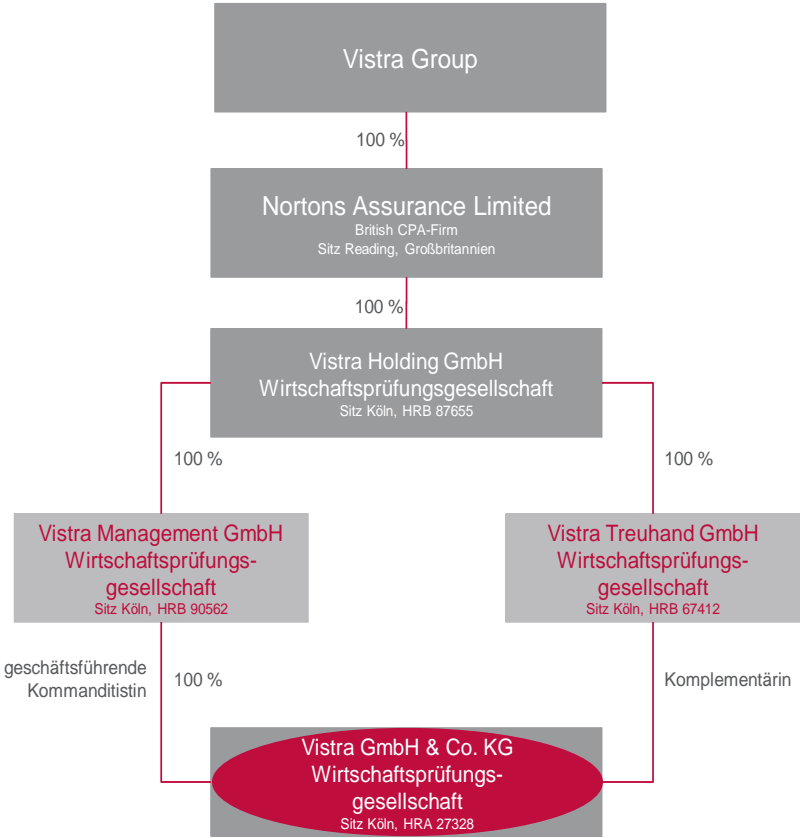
Vistra Group

100 %

Nortons Assurance Limited
British CPA-Firm
Sitz Reading, Großbritannien

100 %

Vistra Holding GmbH
Wirtschaftsprüfungsgesellschaft
Sitz Köln, HRB 87655

100 %

100 %

Vistra Management GmbH
Wirtschaftsprüfungsgesellschaft
Sitz Köln, HRB 90562

Vistra Treuhand GmbH
Wirtschaftsprüfungsgesellschaft
Sitz Köln, HRB 67412

geschäftsführende Kommanditistin

100 %

Komplementärin

Vistra GmbH & Co. KG
Wirtschaftsprüfungsgesellschaft
Sitz Köln, HRA 27328